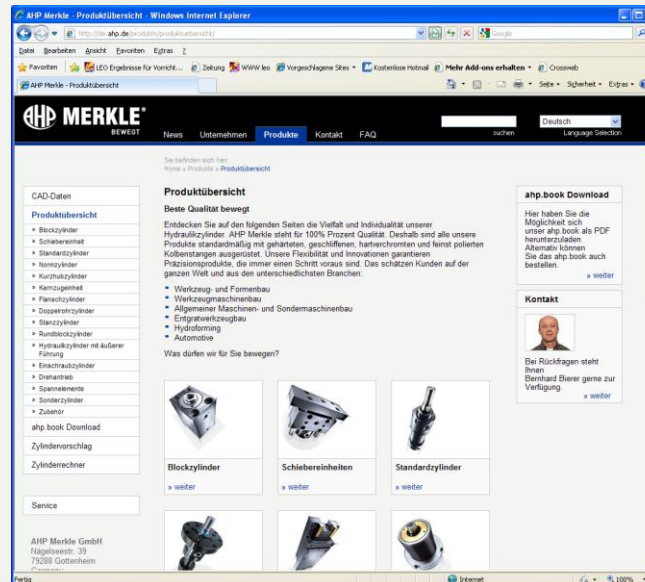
AHP Merkle - Produktübersicht - Windows Internet Explorer

http://de.ahp.de/produkte/produktuebersicht/

Google

Datei Bearbeiten Ansicht Favoriten Extras ?

Favoriten | LEO Ergebnisse für Vorricht... Zeitung WWW leo Vorgeschlagene Sites Kostenlose Hotmail Mehr Add-ons erhalten Crossweb

AHP Merkle - Produktübersicht

Seite Sicherheit Extras

AHP MERKLE® BEWEGT

News Unternehmen Produkte Kontakt FAQ

suchen

Deutsch

Language Selection

Sie befinden sich hier:
Home » Produkte » Produktübersicht

CAD-Daten

Produktübersicht

» Blockzylinder
» Schiebereinheit
» Standardzylinder
» Normzylinder
» Kurzhubzylinder
» Kernzugeinheit
» Flanschzylinder
» Doppelrohrzylinder
» Stanzzylinder
» Rundblockzylinder
» Hydraulikzylinder mit äußerer Führung
» Einschraubzylinder
» Drehantrieb
» Spannelemente
» Sonderzylinder
» Zubehör

ahp.book Download

Zylindervorschlag

Zylinderrechner

Service

AHP Merkle GmbH
Nägelseestr. 39
79288 Gottenheim
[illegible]

Produktübersicht

Beste Qualität bewegt

Entdecken Sie auf den folgenden Seiten die Vielfalt und Individualität unserer Hydraulikzylinder. AHP Merkle steht für 100% Prozent Qualität. Deshalb sind alle unsere Produkte standardmäßig mit gehärteten, geschliffenen, hartverchromten und feinst polierten Kolbenstangen ausgerüstet. Unsere Flexibilität und Innovationen garantieren Präzisionsprodukte, die immer einen Schritt voraus sind. Das schätzen Kunden auf der ganzen Welt und aus den unterschiedlichsten Branchen:

- Werkzeug- und Formenbau
- Werkzeugmaschinenbau
- Allgemeiner Maschinen- und Sondermaschinenbau
- Entgratwerkzeugbau
- Hydroforming
- Automotive

Was dürfen wir für Sie bewegen?

Blockzylinder
» weiter

Schiebereinheiten
» weiter

Standardzylinder
» weiter

ahp.book Download

Hier haben Sie die Möglichkeit euch unser ahp.book als PDF herunterzuladen. Alternativ können Sie das ahp.book auch bestellen.

» weiter

Kontakt

Bei Rückfragen steht Ihnen Bernhard Bierer gerne zur Verfügung.

» weiter

Fertig

Internet

100%